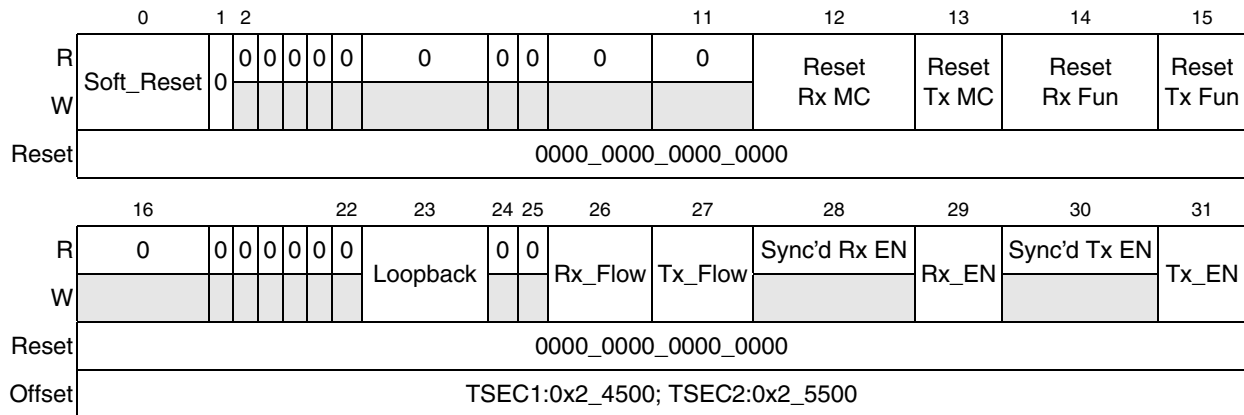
| | 0 | 1 | 2 | | | | | | | 11 | 12 | 13 | 14 | 15 |
|---|---|---|---|---|---|---|---|---|---|---|---|---|---|---|
| R | Soft_Reset | 0 | 0 | 0 | 0 | 0 | 0 | 0 | 0 | 0 | 0 | 0 | Reset Rx MC | Reset Tx MC | Reset Rx Fun | Reset Tx Fun |
| W | | | | | | | | | | | | | | | | |
| Reset | 0000_0000_0000_0000 | | | | | | | | | | | | | | | |

| | 16 | | | | | | 22 | 23 | 24 | 25 | 26 | 27 | 28 | 29 | 30 | 31 |
|---|---|---|---|---|---|---|---|---|---|---|---|---|---|---|---|---|
| R | 0 | 0 | 0 | 0 | 0 | 0 | 0 | Loopback | 0 | 0 | Rx_Flow | Tx_Flow | Sync'd Rx EN | Rx_EN | Sync'd Tx EN | Tx_EN |
| W | | | | | | | | | | | | | | | | |
| Reset | 0000_0000_0000_0000 | | | | | | | | | | | | | | | |
| Offset | TSEC1:0x2_4500; TSEC2:0x2_5500 | | | | | | | | | | | | | | | |